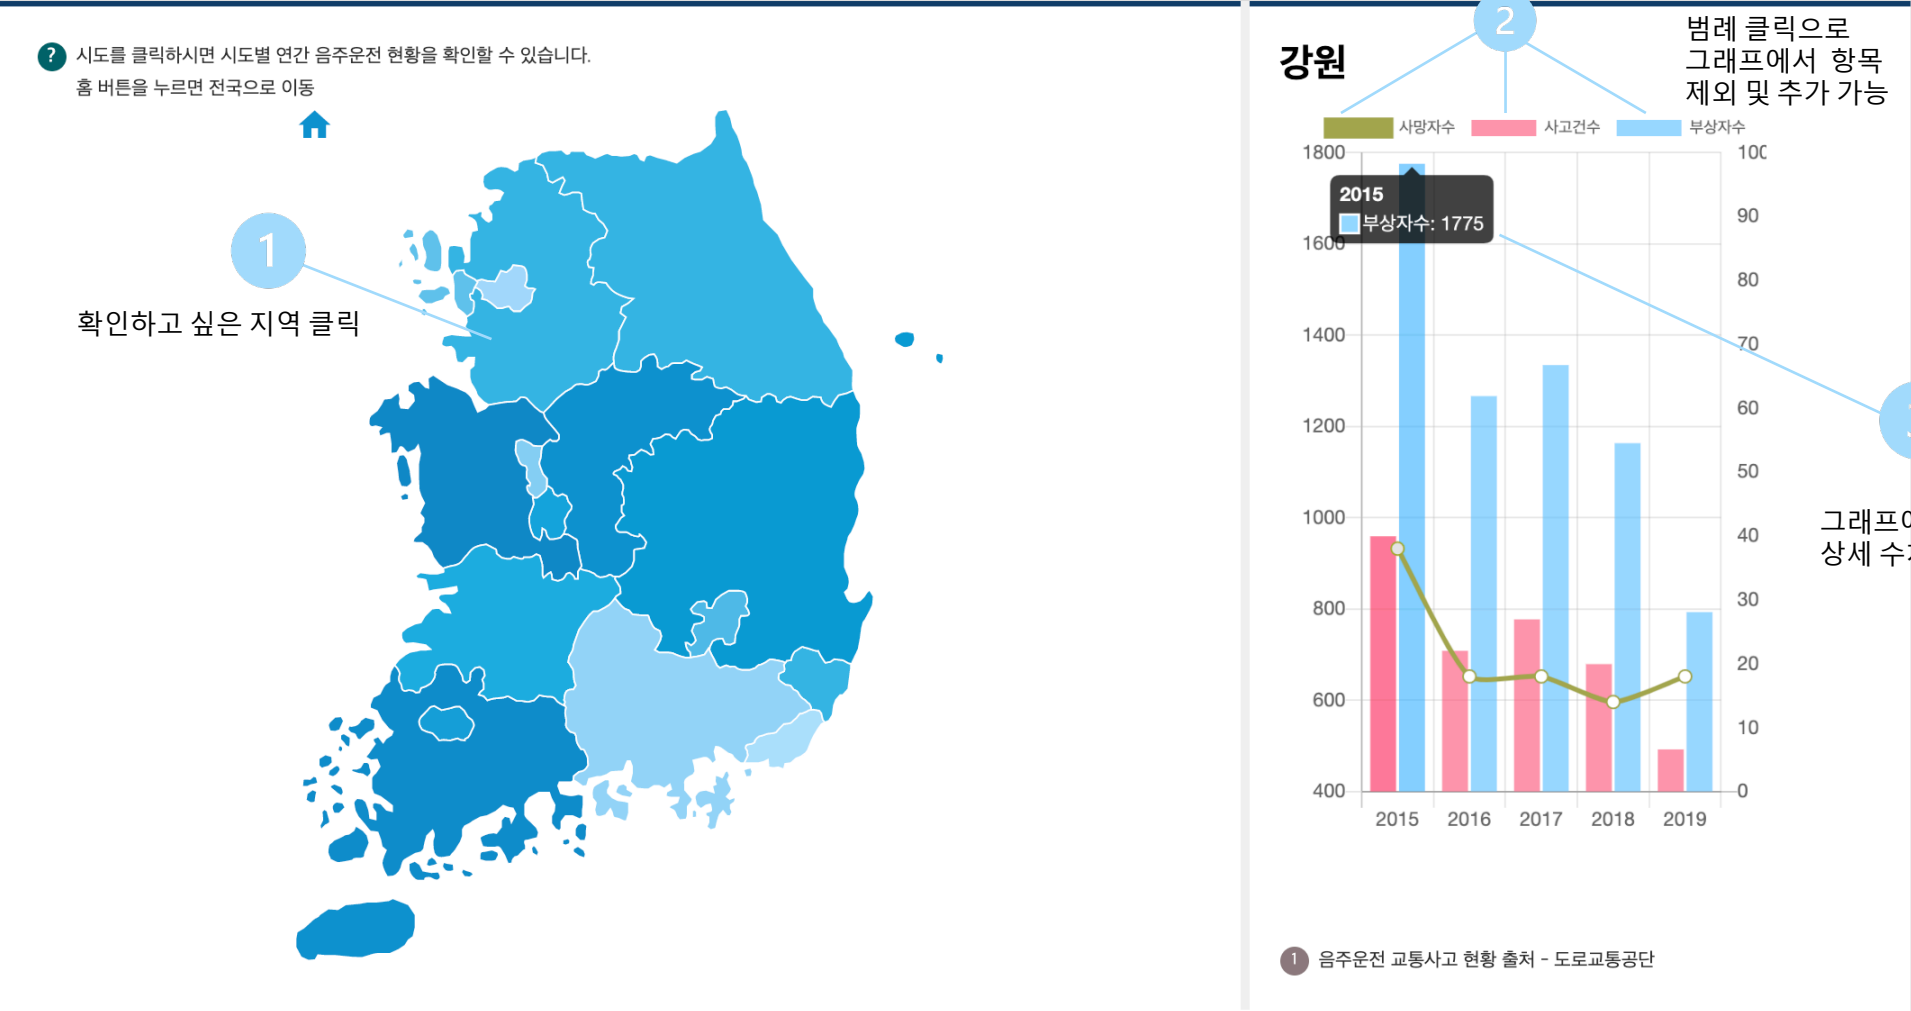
? 시도를 클릭하시면 시도별 연간 음주운전 현황을 확인할 수 있습니다.
홈 버튼을 누르면 전국으로 이동

1

확인하고 싶은 지역 클릭

강원

2

범례 클릭으로 그래프에서 항목 제외 및 추가 가능

사망자수 사고건수 부상자수

2015
부상자수: 1775

| | 2015 | 2016 | 2017 | 2018 | 2019 |
|---|---|---|---|---|---|

1800, 1600, 1400, 1200, 1000, 800, 600, 400

100, 90, 80, 70, 60, 50, 40, 30, 20, 10, 0

3

그래프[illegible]
상세 수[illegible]

1 음주운전 교통사고 현황 출처 - 도로교통공단